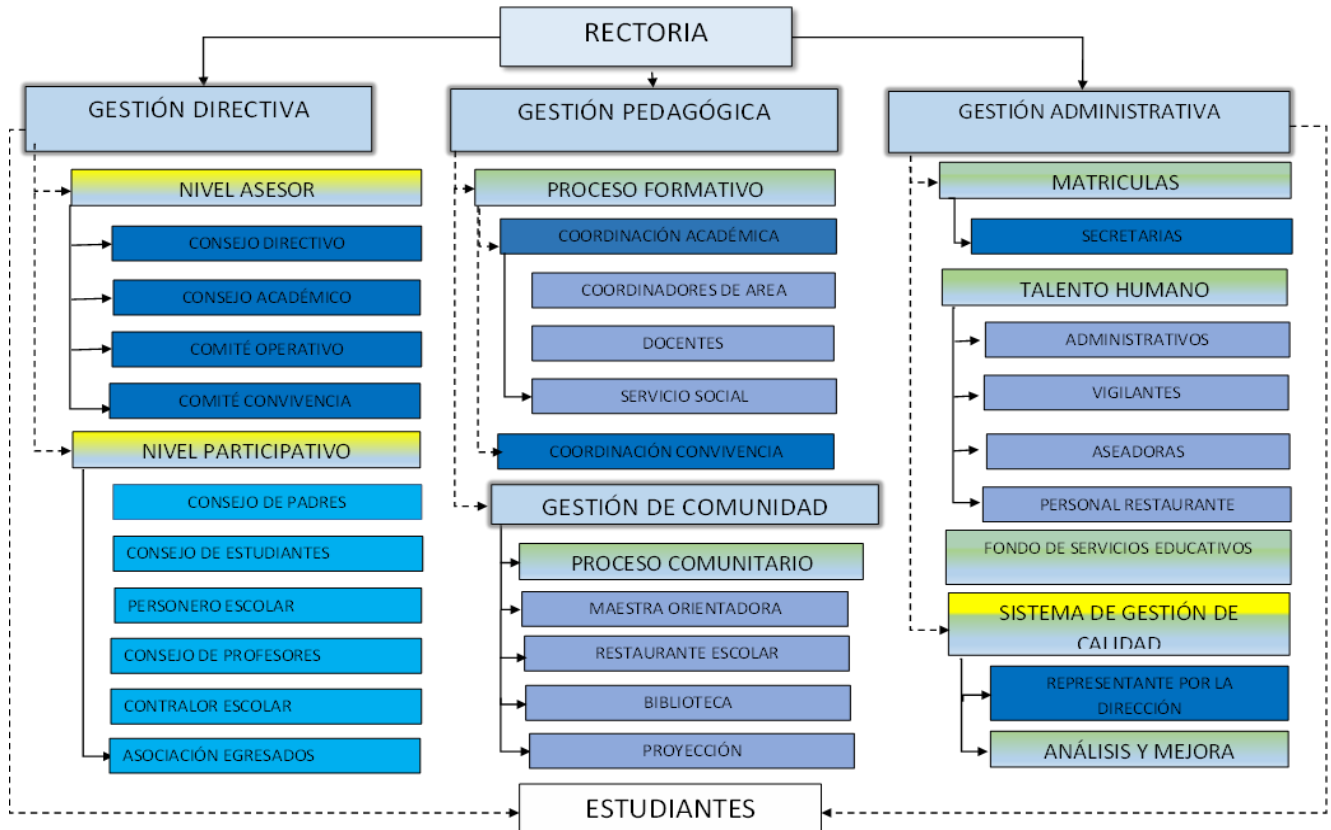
RECTORIA

GESTIÓN DIRECTIVA

NIVEL ASESOR

CONSEJO DIRECTIVO

CONSEJO ACADÉMICO

COMITÉ OPERATIVO

COMITÉ CONVIVENCIA

NIVEL PARTICIPATIVO

CONSEJO DE PADRES

CONSEJO DE ESTUDIANTES

PERSONERO ESCOLAR

CONSEJO DE PROFESORES

CONTRALOR ESCOLAR

ASOCIACIÓN EGRESADOS

GESTIÓN PEDAGÓGICA

PROCESO FORMATIVO

COORDINACIÓN ACADÉMICA

COORDINADORES DE AREA

DOCENTES

SERVICIO SOCIAL

COORDINACIÓN CONVIVENCIA

GESTIÓN DE COMUNIDAD

PROCESO COMUNITARIO

MAESTRA ORIENTADORA

RESTAURANTE ESCOLAR

BIBLIOTECA

PROYECCIÓN

GESTIÓN ADMINISTRATIVA

MATRICULAS

SECRETARIAS

TALENTO HUMANO

ADMINISTRATIVOS

VIGILANTES

ASEADORAS

PERSONAL RESTAURANTE

FONDO DE SERVICIOS EDUCATIVOS

SISTEMA DE GESTIÓN DE CALIDAD

REPRESENTANTE POR LA DIRECCIÓN

ANÁLISIS Y MEJORA

ESTUDIANTES